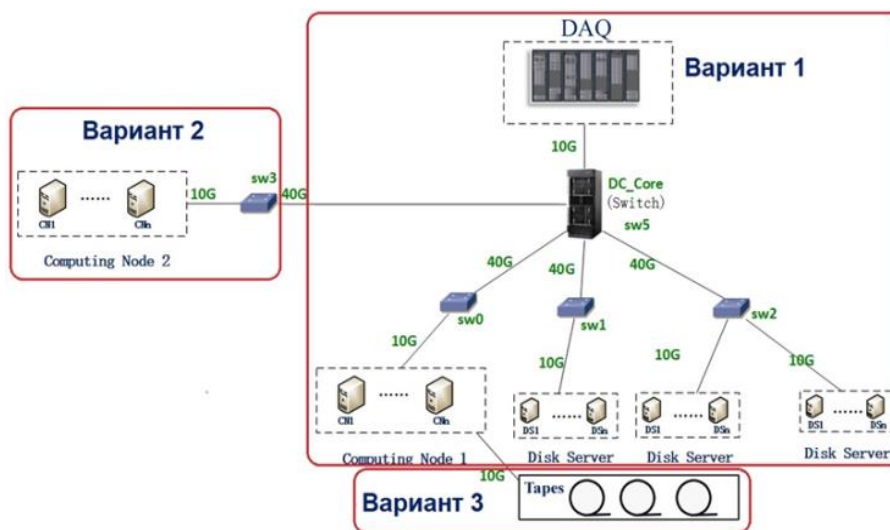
DAQ

Вариант 1

Вариант 2

10G

sw3

40G

CN1 ...... CNn

Computing Node 2

DC_Core
(Switch)

sw5

40G

40G

40G

sw0

sw1

sw2

10G

10G

10G

10G

CN1 ...... CNn

DS1 ...... DSn

DS1 ...... DSn

DS1 ...... DSn

Computing Node 1

Disk Server

Disk Server

Disk Server

10G

Вариант 3

Tapes